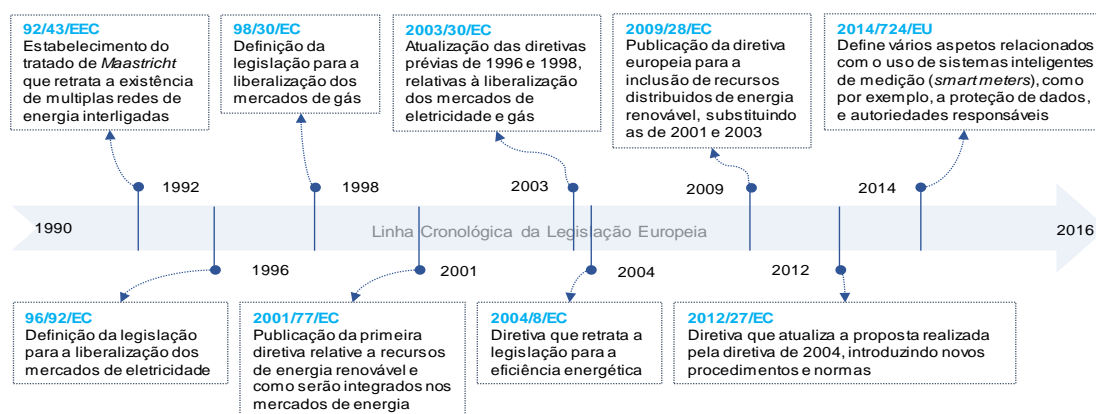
92/43/EEC
Estabelecimento do tratado de *Maastricht* que retrata a existência de multiplas redes de energia interligadas

98/30/EC
Definição da legislação para a liberalização dos mercados de gás

2003/30/EC
Atualização das diretivas prévias de 1996 e 1998, relativas à liberalização dos mercados de eletricidade e gás

2009/28/EC
Publicação da diretiva europeia para a inclusão de recursos distribuidos de energia renovável, substituindo as de 2001 e 2003

2014/724/EU
Define vários aspetos relacionados com o uso de sistemas inteligentes de medição (*smart meters*), como por exemplo, a proteção de dados, e autoriedades responsáveis

1992

1998

2003

2009

2014

1990

Linha Cronológica da Legislação Europeia

2016

1996

2001

2004

2012

96/92/EC
Definição da legislação para a liberalização dos mercados de eletricidade

2001/77/EC
Publicação da primeira diretiva relative a recursos de energia renovável e como serão integrados nos mercados de energia

2004/8/EC
Diretiva que retrata a legislação para a eficiência energética

2012/27/EC
Diretiva que atualiza a proposta realizada pela diretiva de 2004, introduzindo novos procedimentos e normas